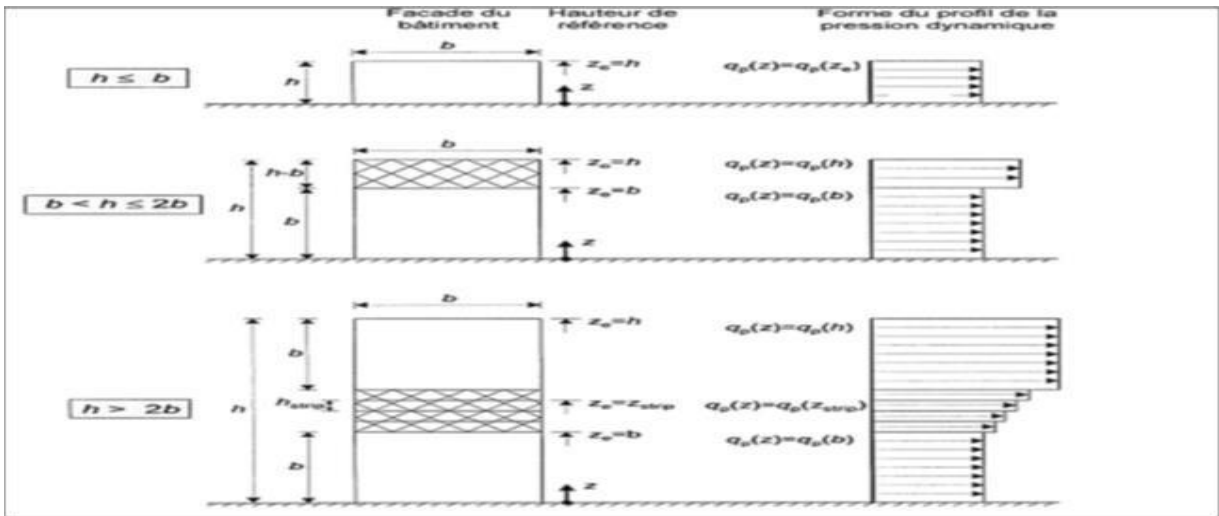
Facade du bâtiment

Hauteur de référence

Forme du profil de la pression dynamique

$h \leq b$

$b$

$h$

$z_e=h$

$z$

$q_p(z)=q_p(z_e)$

$b < h \leq 2b$

$b$

$h-b$

$h$

$b$

$z_e=h$

$z_e=b$

$z$

$q_p(z)=q_p(h)$

$q_p(z)=q_p(b)$

$h > 2b$

$b$

$h$

$b$

$h_{strip}$

$b$

$z_e=h$

$z_e=z_{strip}$

$z_e=b$

$z$

$q_p(z)=q_p(h)$

$q_p(z)=q_p(z_{strip})$

$q_p(z)=q_p(b)$